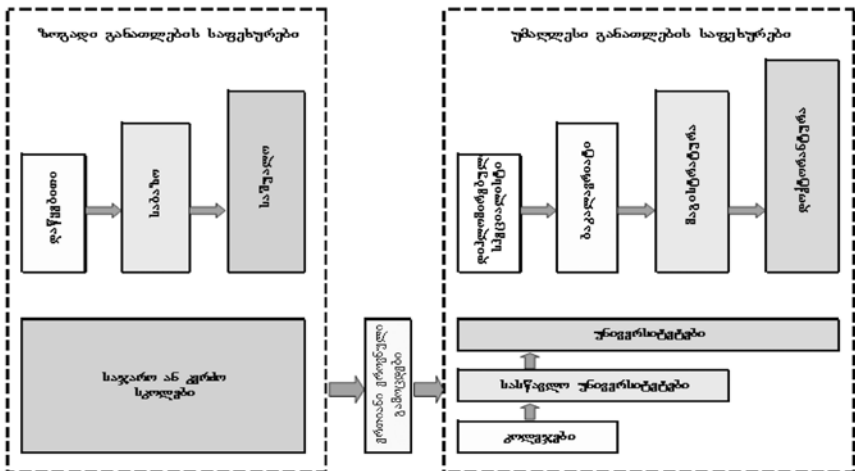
ზოგადი განათლების საფეხურები

დაწყებითი

საბაზო

საშუალო

საჯარო ან კერძო სკოლები

ერთიანი ეროვნული გამოცდები

უმაღლესი განათლების საფეხურები

დიპლომირებული სპეციალისტი

ბაკალავრიატი

მაგისტრატურა

დოქტორანტურა

უნივერსიტეტები

სასწავლო უნივერსიტეტები

კოლეჯები